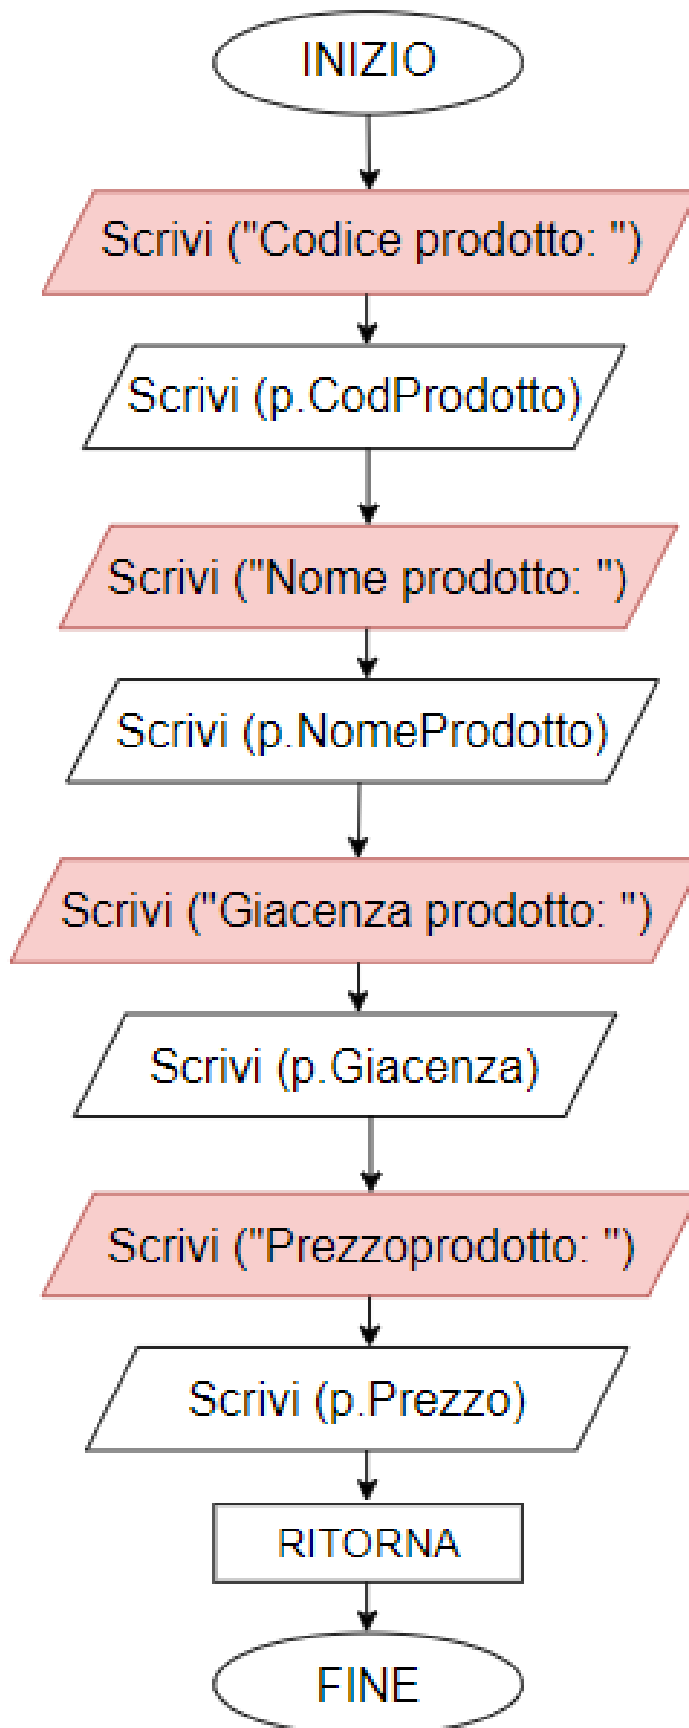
INIZIO

Scrivi ("Codice prodotto: ")

Scrivi (p.CodProdotto)

Scrivi ("Nome prodotto: ")

Scrivi (p.NomeProdotto)

Scrivi ("Giacenza prodotto: ")

Scrivi (p.Giacenza)

Scrivi ("Prezzoprodotto: ")

Scrivi (p.Prezzo)

RITORNA

FINE